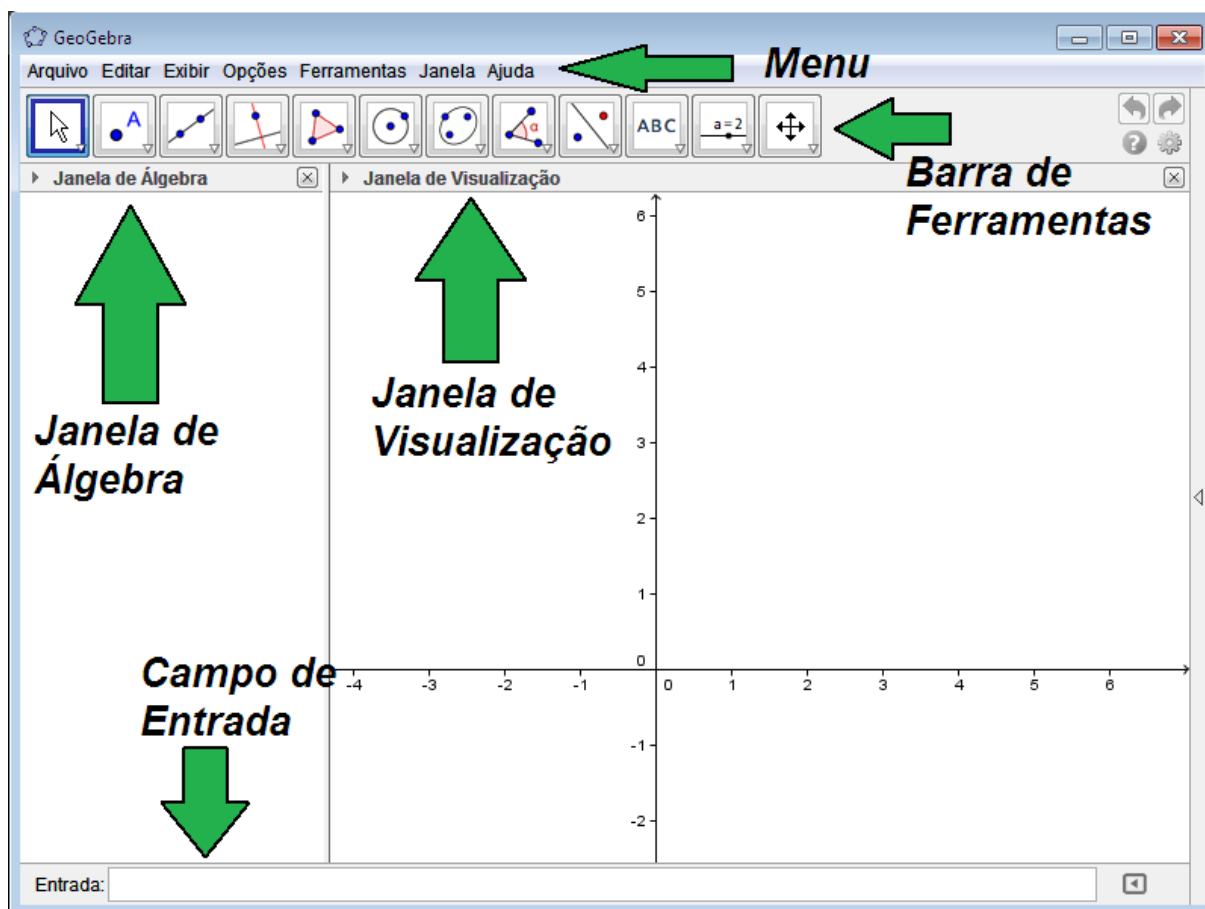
GeoGebra

Arquivo Editar Exibir Opções Ferramentas Janela Ajuda

Menu

A

ABC

a = 2

Barra de Ferramentas

Janela de Álgebra

Janela de Visualização

6
5
4
3
2
1
0
-1
-2

-4 -3 -2 -1 0 1 2 3 4 5 6

Janela de Visualização

Janela de Álgebra

Campo de Entrada

Entrada: